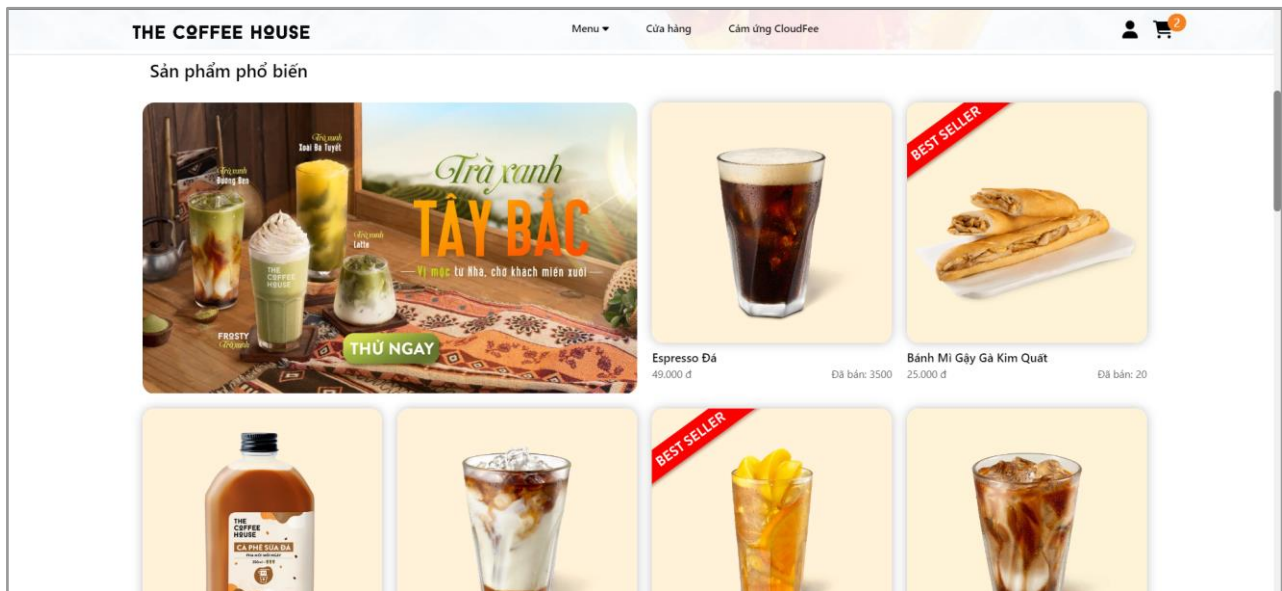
THE COFFEE HOUSE

Menu ▾ Cửa hàng Cảm ứng CloudFee

2

Sản phẩm phổ biến

Trà xanh Đường Đen
Trà xanh Xoài Đá Tuyết
Trà xanh Latte
FROSTY Trà xanh
THE COFFEE HOUSE

Trà xanh
TÂY BẮC
— Vị mộc từ Hà, cho khách miền xuôi —
THỬ NGAY

Espresso Đá
49.000 đ
Đã bán: 3500

BEST SELLER
Bánh Mì Gậy Gà Kim Quất
25.000 đ
Đã bán: 20

THE COFFEE HOUSE
CÀ PHÊ SỮA ĐÁ

BEST SELLER